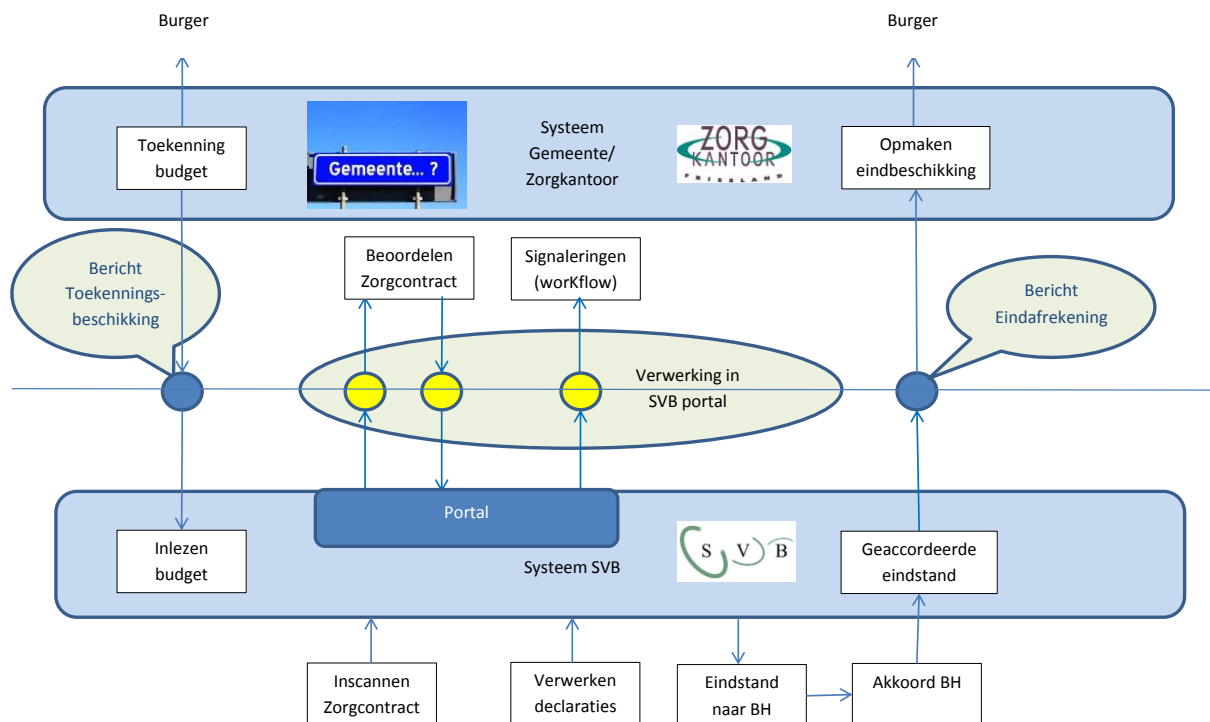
Burger

Burger

Toekenning budget

Gemeente... ?

Systeem Gemeente/ Zorgkantoor

ZORG KANTOOR FRIESLAND

Opmaken eindbeschikking

Bericht Toekennings-beschikking

Beoordelen Zorgcontract

Signaleringen (worKflow)

Bericht Eindafrekening

Verwerking in SVB portal

Portal

Inlezen budget

Systeem SVB

S V B

Geaccordeerde eindstand

Inscannen Zorgcontract

Verwerken declaraties

Eindstand naar BH

Akkoord BH